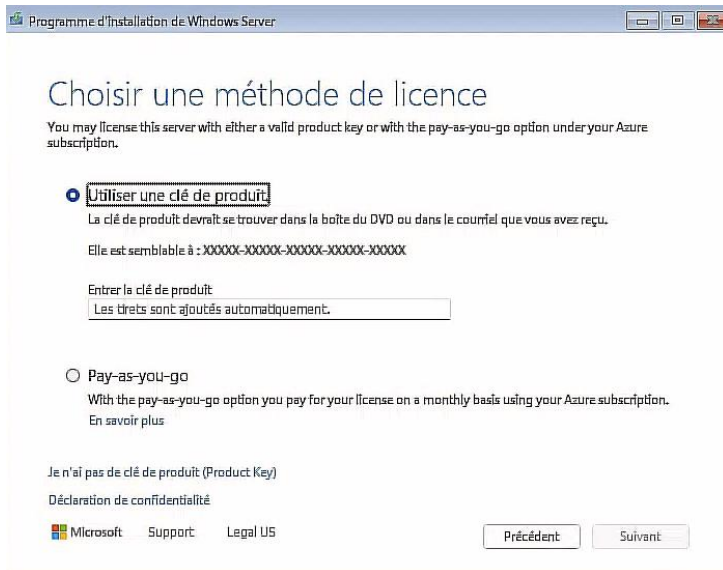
Programme d'installation de Windows Server

Choisir une méthode de licence

You may license this server with either a valid product key or with the pay-as-you-go option under your Azure subscription.

Utiliser une clé de produit

La clé de produit devrait se trouver dans la boîte du DVD ou dans le courriel que vous avez reçu.

Elle est semblable à : XXXXX-XXXXX-XXXXX-XXXXX-XXXXX

Entrer la clé de produit

Les tirets sont ajoutés automatiquement.

Pay-as-you-go

With the pay-as-you-go option you pay for your license on a monthly basis using your Azure subscription.

En savoir plus

Je n'ai pas de clé de produit (Product Key)

Déclaration de confidentialité

Microsoft Support Legal US

Précédent Suivant